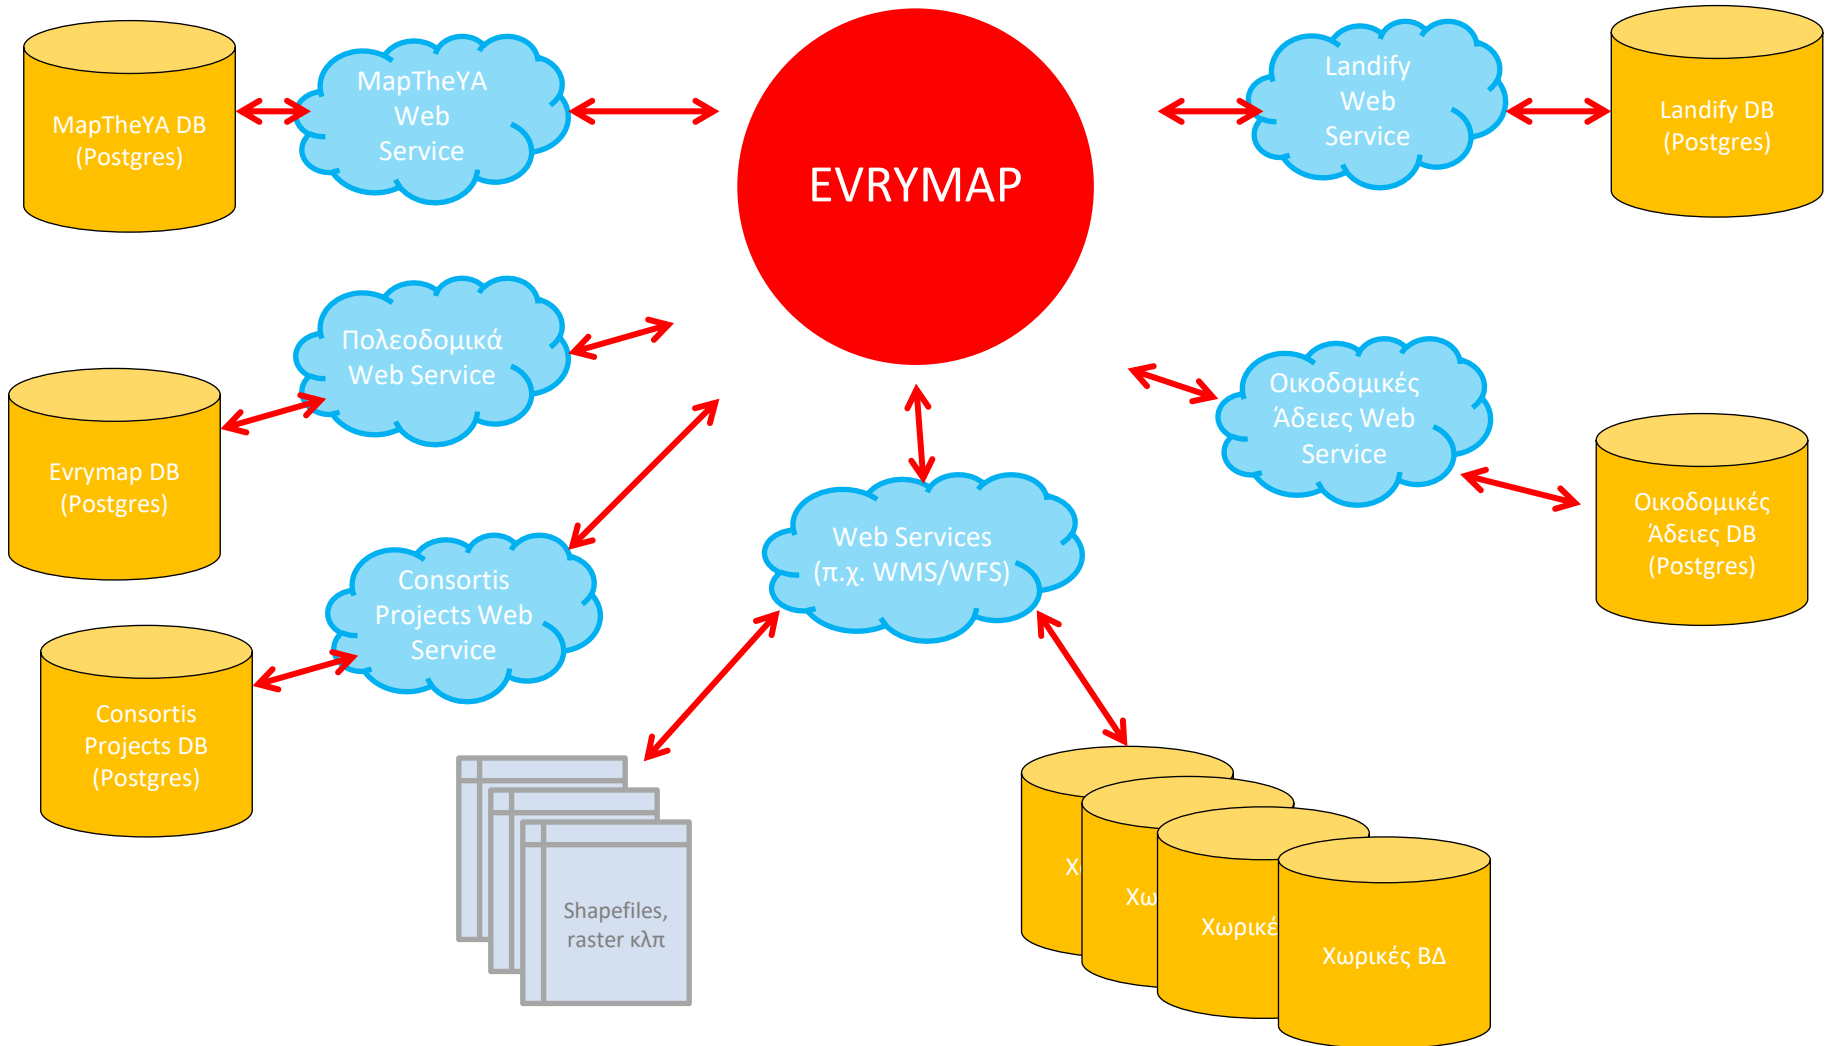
MapTheYA DB (Postgres)

MapTheYA Web Service

EVRYMAP

Landify Web Service

Landify DB (Postgres)

Πολεοδομικά Web Service

Evrymap DB (Postgres)

Οικοδομικές Άδειες Web Service

Οικοδομικές Άδειες DB (Postgres)

Web Services (π.χ. WMS/WFS)

Consortis Projects Web Service

Consortis Projects DB (Postgres)

Shapefiles, raster κλπ

Χ

Χω

Χωρικέ

Χωρικές ΒΔ